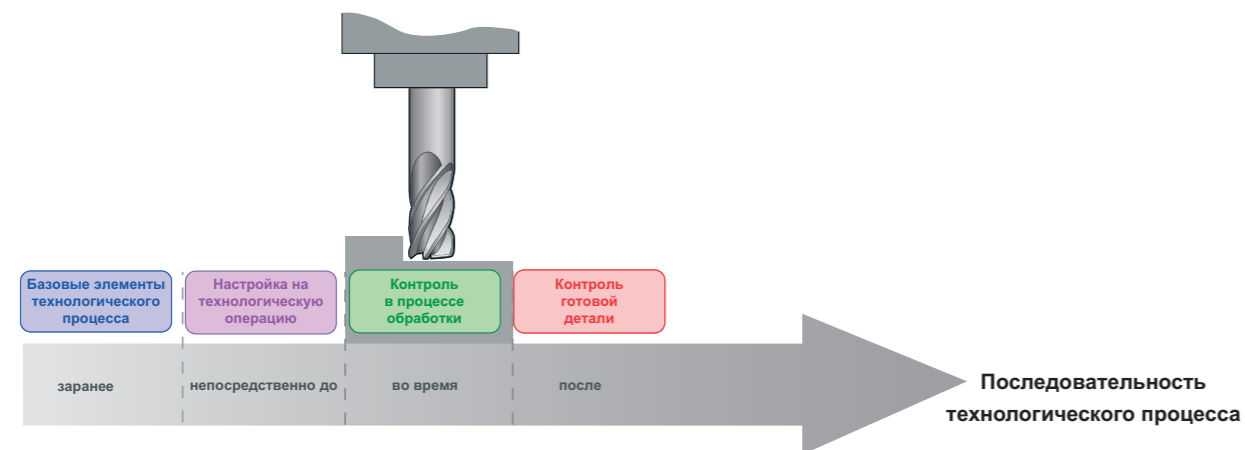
Базовые элементы технологического процесса

Настройка на технологическую операцию

Контроль в процессе обработки

Контроль готовой детали

заранее

непосредственно до

во время

после

Последовательность технологического процесса